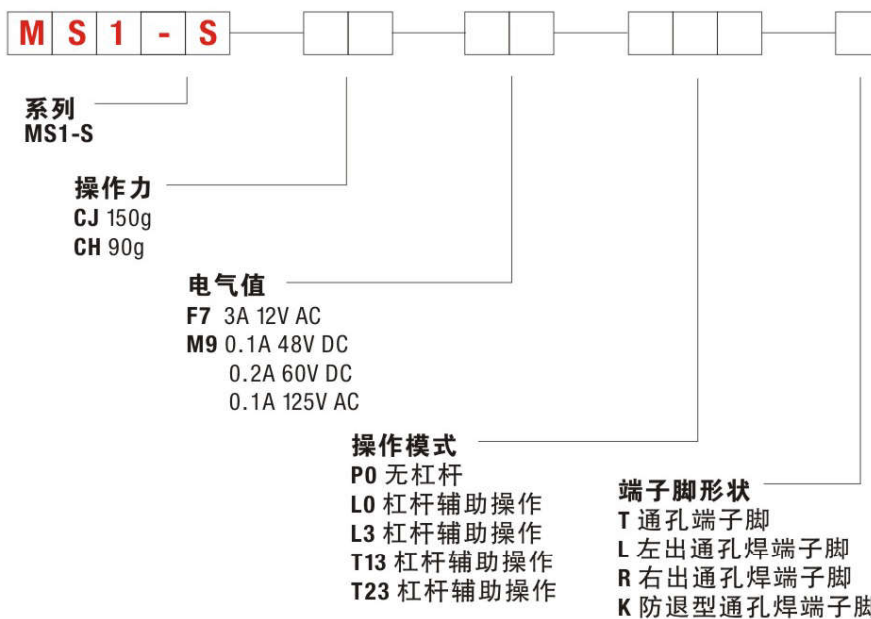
M S 1 - S

系列
MS1-S

操作力
CJ 150g
CH 90g

电气值
F7 3A 12V AC
M9 0.1A 48V DC
0.2A 60V DC
0.1A 125V AC

操作模式
P0 无杠杆
L0 杠杆辅助操作
L3 杠杆辅助操作
T13 杠杆辅助操作
T23 杠杆辅助操作

端子脚形状
T 通孔端子脚
L 左出通孔焊端子脚
R 右出通孔焊端子脚
K 防退型通孔焊端子脚